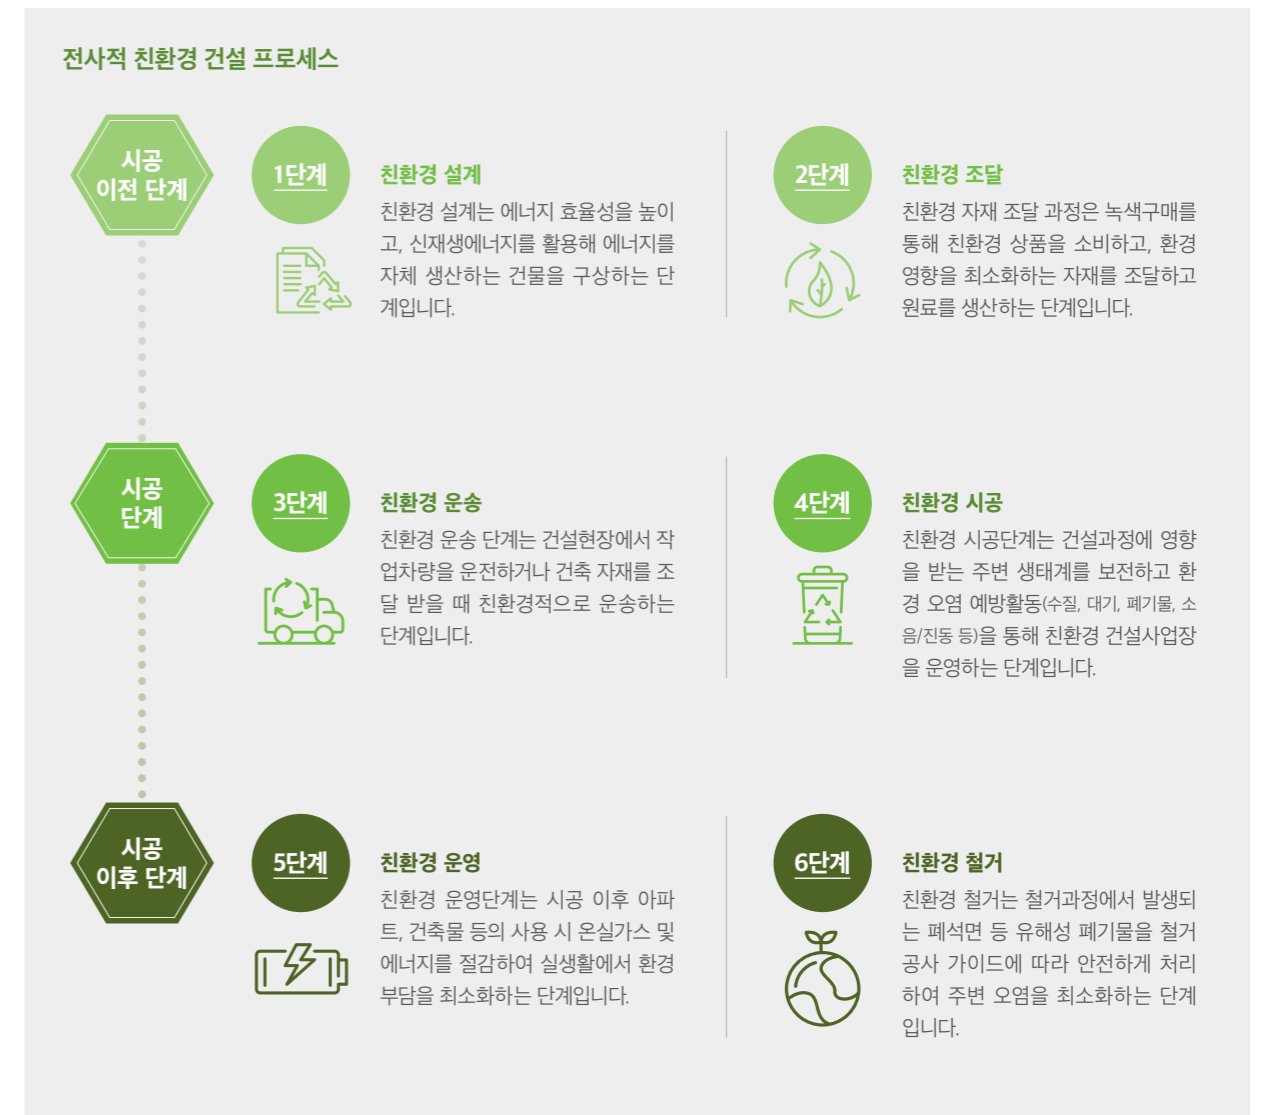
전사적 친환경 건설 프로세스

시공 이전 단계

1단계

친환경 설계

친환경 설계는 에너지 효율성을 높이고, 신재생에너지를 활용해 에너지를 자체 생산하는 건물을 구상하는 단계입니다.

2단계

친환경 조달

친환경 자재 조달 과정은 녹색구매를 통해 친환경 상품을 소비하고, 환경 영향을 최소화하는 자재를 조달하고 원료를 생산하는 단계입니다.

시공 단계

3단계

친환경 운송

친환경 운송 단계는 건설현장에서 작업차량을 운전하거나 건축 자재를 조달 받을 때 친환경적으로 운송하는 단계입니다.

4단계

친환경 시공

친환경 시공단계는 건설과정에 영향을 받는 주변 생태계를 보전하고 환경 오염 예방활동(수질, 대기, 폐기물, 소음/진동 등)을 통해 친환경 건설사업장을 운영하는 단계입니다.

시공 이후 단계

5단계

친환경 운영

친환경 운영단계는 시공 이후 아파트, 건축물 등의 사용 시 온실가스 및 에너지를 절감하여 실생활에서 환경 부담을 최소화하는 단계입니다.

6단계

친환경 철거

친환경 철거는 철거과정에서 발생되는 폐석면 등 유해성 폐기물을 철거 공사 가이드에 따라 안전하게 처리하여 주변 오염을 최소화하는 단계입니다.